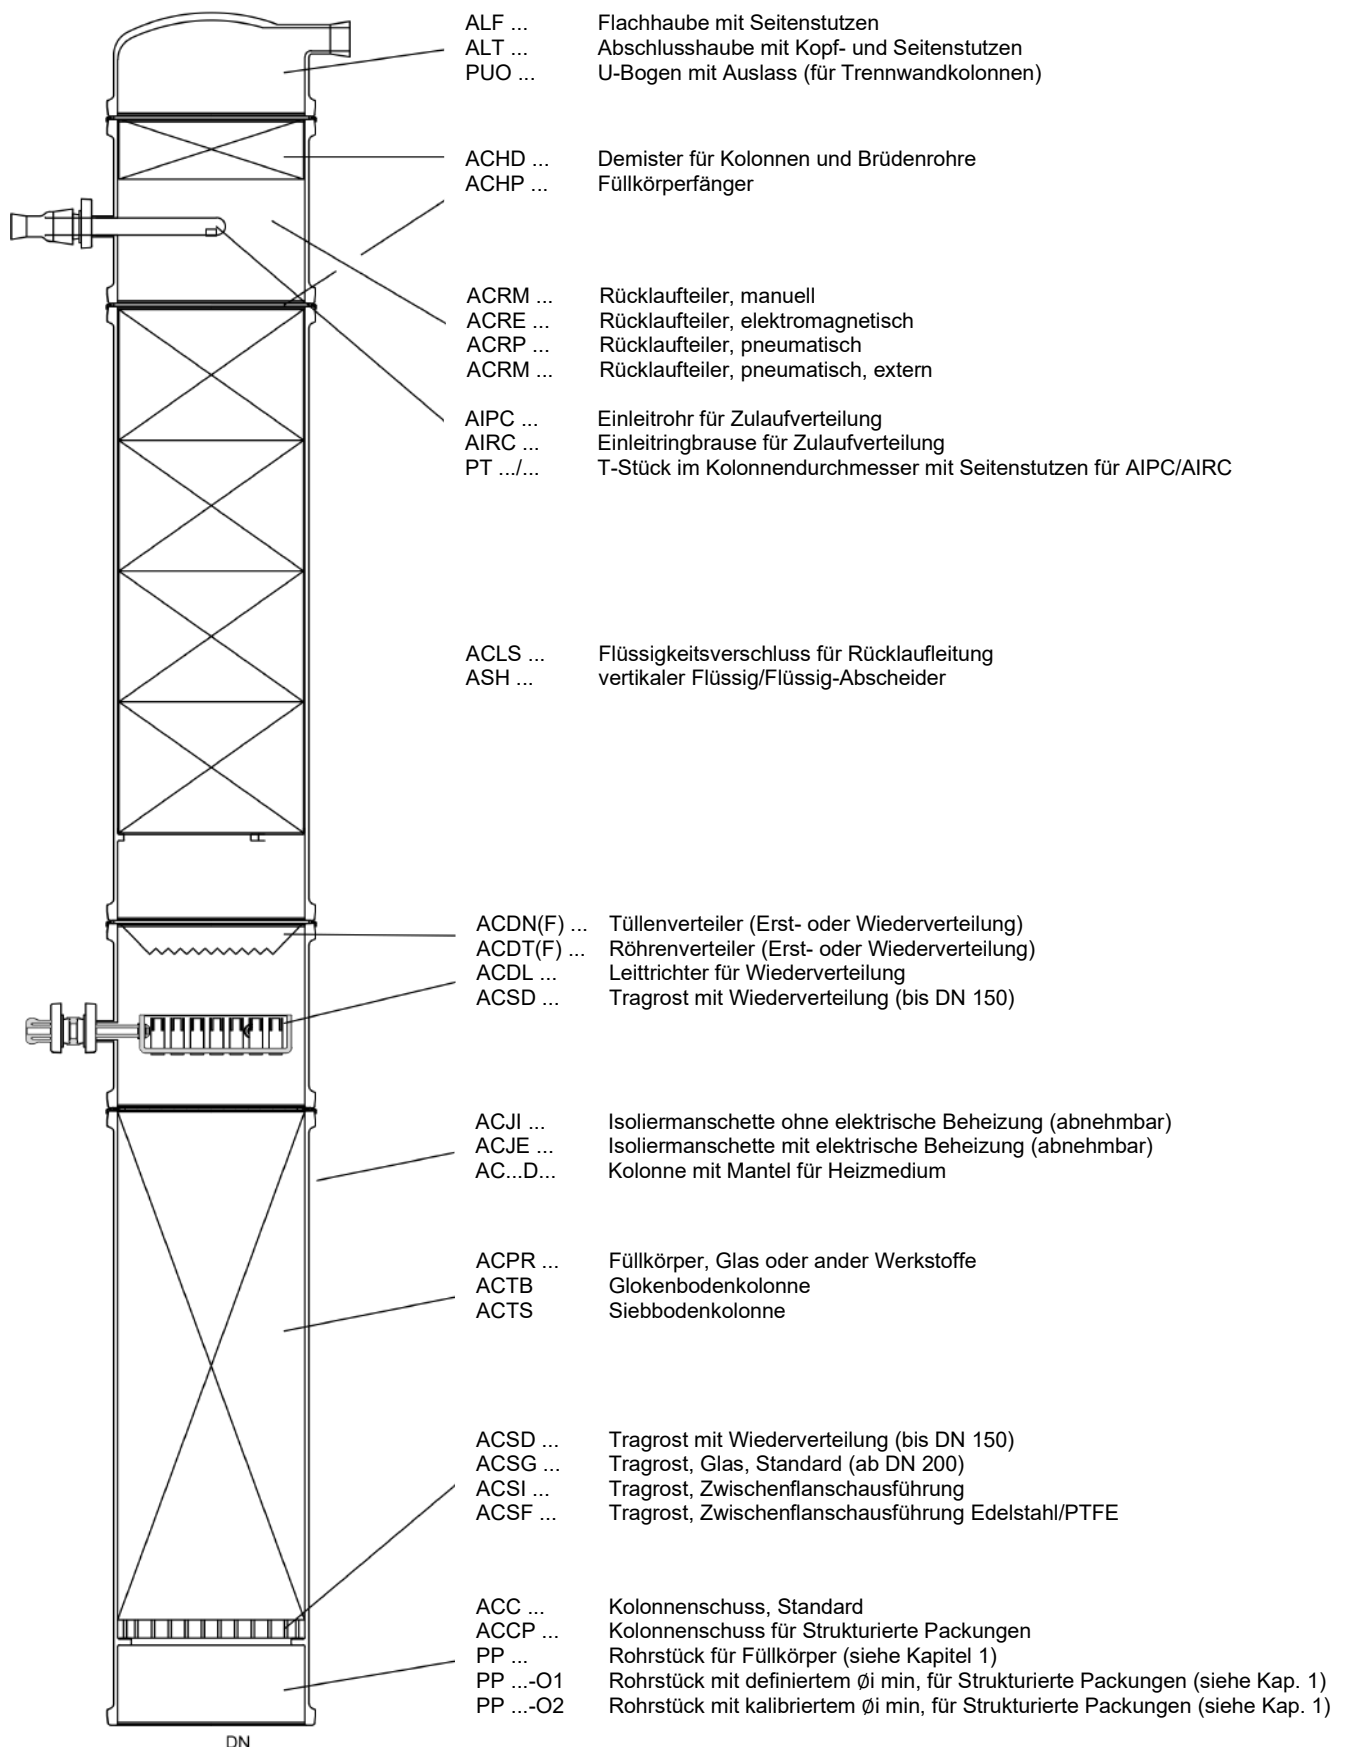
ALF ... Flachhaube mit Seitenstutzen
ALT ... Abschlusshaube mit Kopf- und Seitenstutzen
PUO ... U-Bogen mit Auslass (für Trennwandkolonnen)

ACHD ... Demister für Kolonnen und Brüdenrohre
ACHP ... Füllkörperfänger

ACRM ... Rücklaufteiler, manuell
ACRE ... Rücklaufteiler, elektromagnetisch
ACRP ... Rücklaufteiler, pneumatisch
ACRM ... Rücklaufteiler, pneumatisch, extern

AIPC ... Einleitrohr für Zulaufverteilung
AIRC ... Einleitringbrause für Zulaufverteilung
PT .../... T-Stück im Kolonnendurchmesser mit Seitenstutzen für AIPC/AIRC

ACLS ... Flüssigkeitsverschluss für Rücklaufleitung
ASH ... vertikaler Flüssig/Flüssig-Abscheider

ACDN(F) ... Tüllenverteiler (Erst- oder Wiederverteilung)
ACDT(F) ... Röhrenverteiler (Erst- oder Wiederverteilung)
ACDL ... Leittrichter für Wiederverteilung
ACSD ... Tragrost mit Wiederverteilung (bis DN 150)

ACJI ... Isoliermanschette ohne elektrische Beheizung (abnehmbar)
ACJE ... Isoliermanschette mit elektrische Beheizung (abnehmbar)
AC...D... Kolonne mit Mantel für Heizmedium

ACPR ... Füllkörper, Glas oder ander Werkstoffe
ACTB Glokenbodenkolonne
ACTS Siebbodenkolonne

ACSD ... Tragrost mit Wiederverteilung (bis DN 150)
ACSG ... Tragrost, Glas, Standard (ab DN 200)
ACSI ... Tragrost, Zwischenflanschausführung
ACSF ... Tragrost, Zwischenflanschausführung Edelstahl/PTFE

ACC ... Kolonnenschuss, Standard
ACCP ... Kolonnenschuss für Strukturierte Packungen
PP ... Rohrstück für Füllkörper (siehe Kapitel 1)
PP ...-O1 Rohrstück mit definiertem øi min, für Strukturierte Packungen (siehe Kap. 1)
PP ...-O2 Rohrstück mit kalibriertem øi min, für Strukturierte Packungen (siehe Kap. 1)

DN